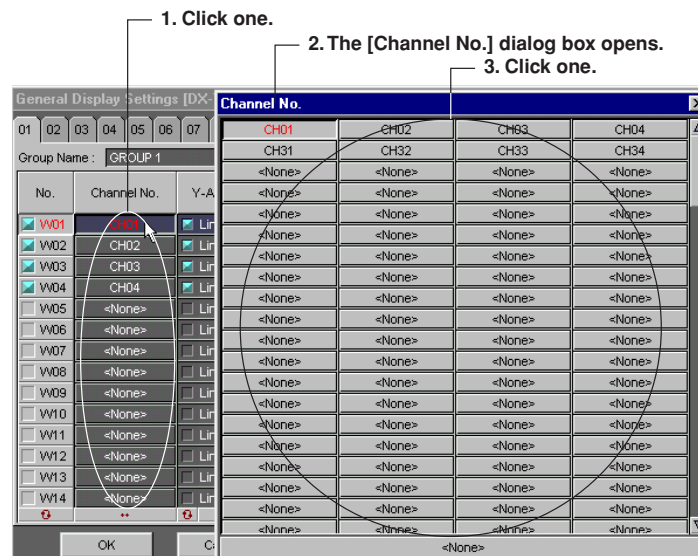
1. Click one.

2. The [Channel No.] dialog box opens.

3. Click one.

General Display Settings [DX-

01 02 03 04 05 06 07

Group Name : GROUP 1

| No. | Channel No. | Y-A |
|---|---|---|
| W01 | CH01 | Lin |
| W02 | CH02 | Lin |
| W03 | CH03 | Lin |
| W04 | CH04 | Lin |
| W05 | <None> | Lin |
| W06 | <None> | Lin |
| W07 | <None> | Lin |
| W08 | <None> | Lin |
| W09 | <None> | Lin |
| W10 | <None> | Lin |
| W11 | <None> | Lin |
| W12 | <None> | Lin |
| W13 | <None> | Lin |
| W14 | <None> | Lin |

OK C

Channel No.

| | | | |
|---|---|---|---|
| CH01 | CH02 | CH03 | CH04 |
| CH31 | CH32 | CH33 | CH34 |
| <None> | <None> | <None> | <None> |
| <None> | <None> | <None> | <None> |
| <None> | <None> | <None> | <None> |
| <None> | <None> | <None> | <None> |
| <None> | <None> | <None> | <None> |
| <None> | <None> | <None> | <None> |
| <None> | <None> | <None> | <None> |
| <None> | <None> | <None> | <None> |
| <None> | <None> | <None> | <None> |
| <None> | <None> | <None> | <None> |
| <None> | <None> | <None> | <None> |
| <None> | <None> | <None> | <None> |
| <None> | <None> | <None> | <None> |
| <None> | <None> | <None> | <None> |
| <None> | <None> | <None> | <None> |
| <None> | <None> | <None> | <None> |
| <None> | <None> | <None> | <None> |
| <None> | <None> | <None> | <None> |

<None>